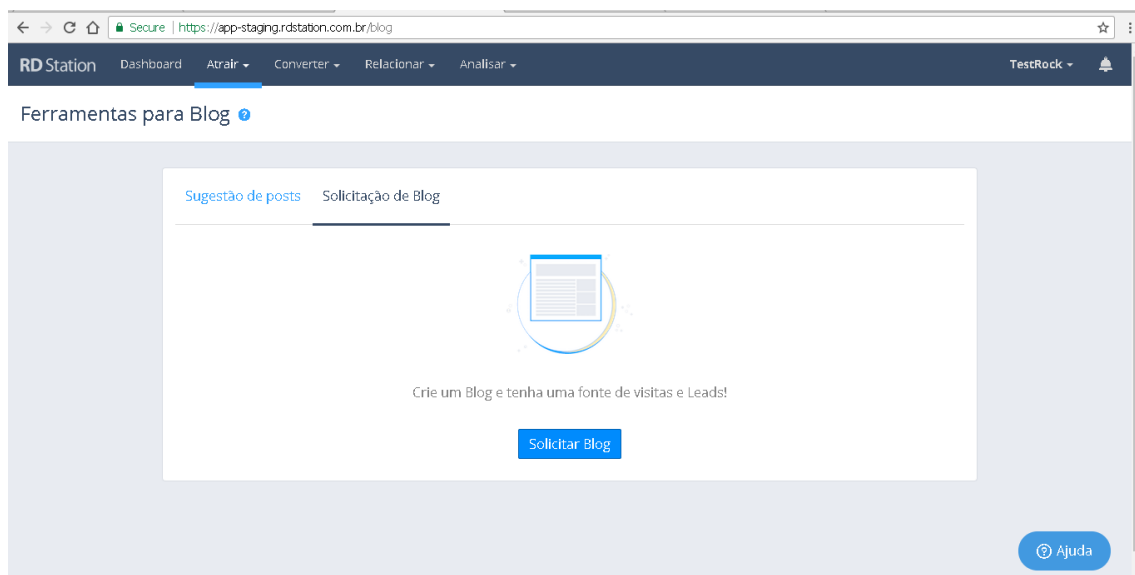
Secure | https://app-staging.rdstation.com.br/blog

RD Station Dashboard Atrair Converter Relacionar Analisar TestRock

Ferramentas para Blog

Sugestão de posts Solicitação de Blog

Crie um Blog e tenha uma fonte de visitas e Leads!

Solicitar Blog

Ajuda